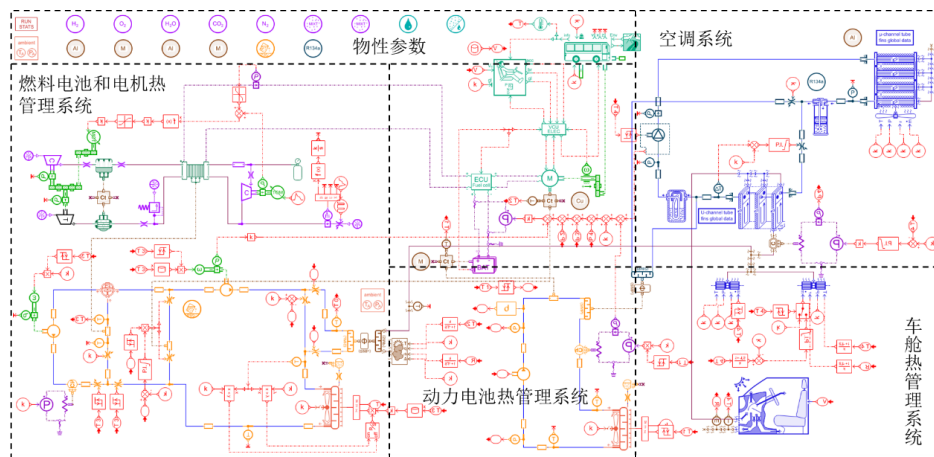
RUN STATS

$H_2$

$O_2$

$H_2O$

$CO_2$

$N_2$

Al

M

Al

M

R134a

物性参数

空调系统

燃料电池和电机热管理系统

ECU

M

M

Cu

Al

R134a

U-channel tube fins global data

U-channel tube fins global data

动力电池热管理系统

车舱热管理系统